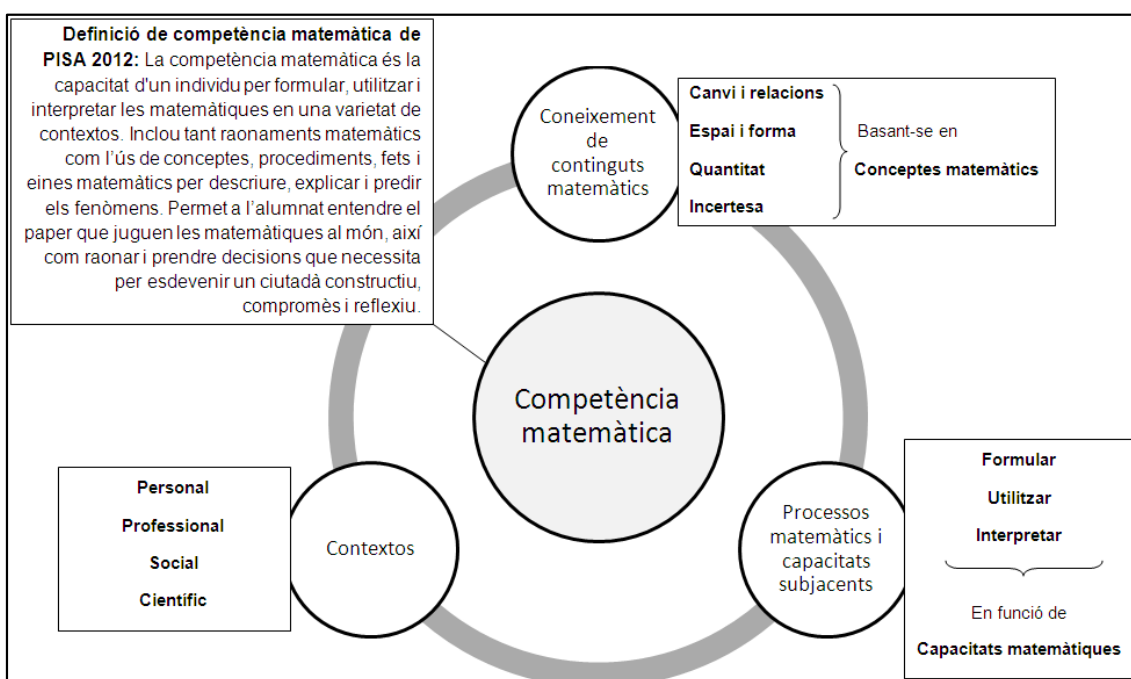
**Definició de competència matemàtica de PISA 2012:** La competència matemàtica és la capacitat d'un individu per formular, utilitzar i interpretar les matemàtiques en una varietat de contextos. Inclou tant raonaments matemàtics com l'ús de conceptes, procediments, fets i eines matemàtics per descriure, explicar i predir els fenòmens. Permet a l'alumnat entendre el paper que juguen les matemàtiques al món, així com raonar i prendre decisions que necessita per esdevenir un ciutadà constructiu, compromès i reflexiu.

Coneixement de continguts matemàtics

Canvi i relacions
Espai i forma
Quantitat
Incertesa

Basant-se en
Conceptes matemàtics

Competència matemàtica

Personal
Professional
Social
Científic

Contextos

Processos matemàtics i capacitats subjacents

Formular
Utilitzar
Interpretar

En funció de
Capacitats matemàtiques